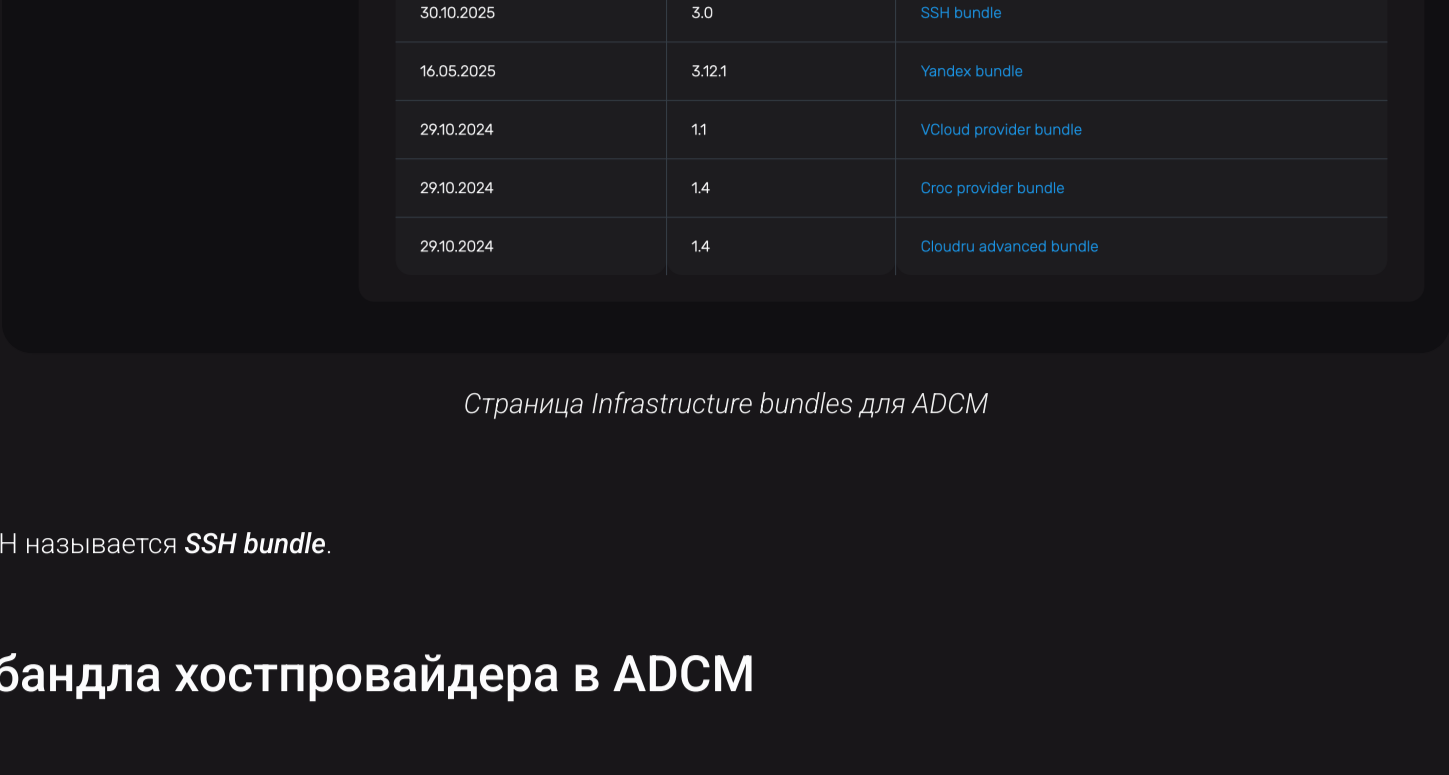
| | | |
|---|---|---|
| 30.10.2025 | 3.0 | SSH bundle |
| 16.05.2025 | 3.12.1 | Yandex bundle |
| 29.10.2024 | 1.1 | VCloud provider bundle |
| 29.10.2024 | 1.4 | Croc provider bundle |
| 29.10.2024 | 1.4 | Cloudru advanced bundle |

Страница Infrastructure bundles для ADCM

Н называется ***SSH bundle***.

бандла хостпровайдера в ADCM